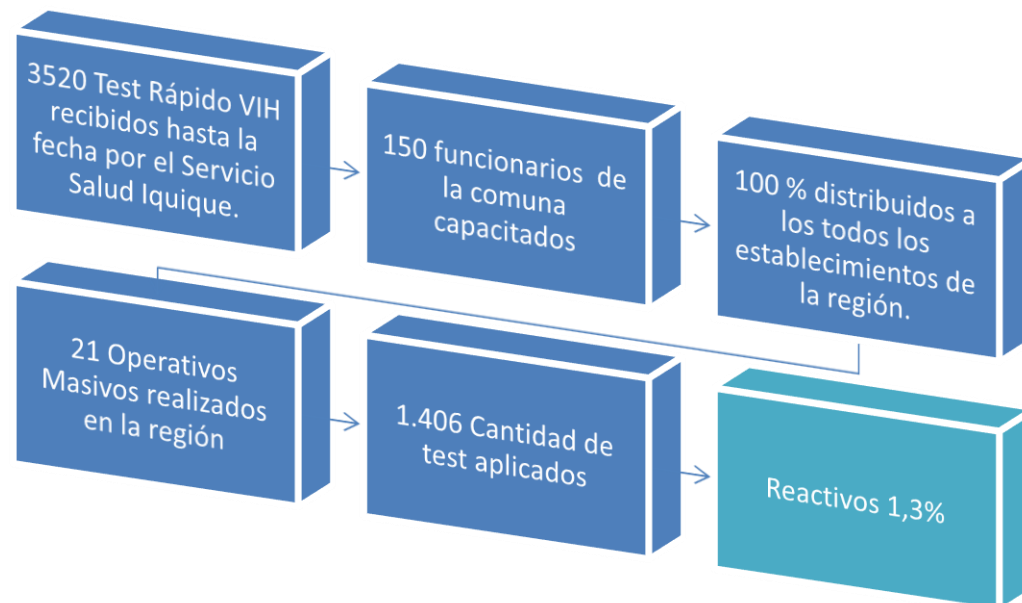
3520 Test Rápido VIH recibidos hasta la fecha por el Servicio Salud Iquique.

150 funcionarios de la comuna capacitados

100 % distribuidos a los todos los establecimientos de la región.

21 Operativos Masivos realizados en la región

1.406 Cantidad de test aplicados

Reactivos 1,3%